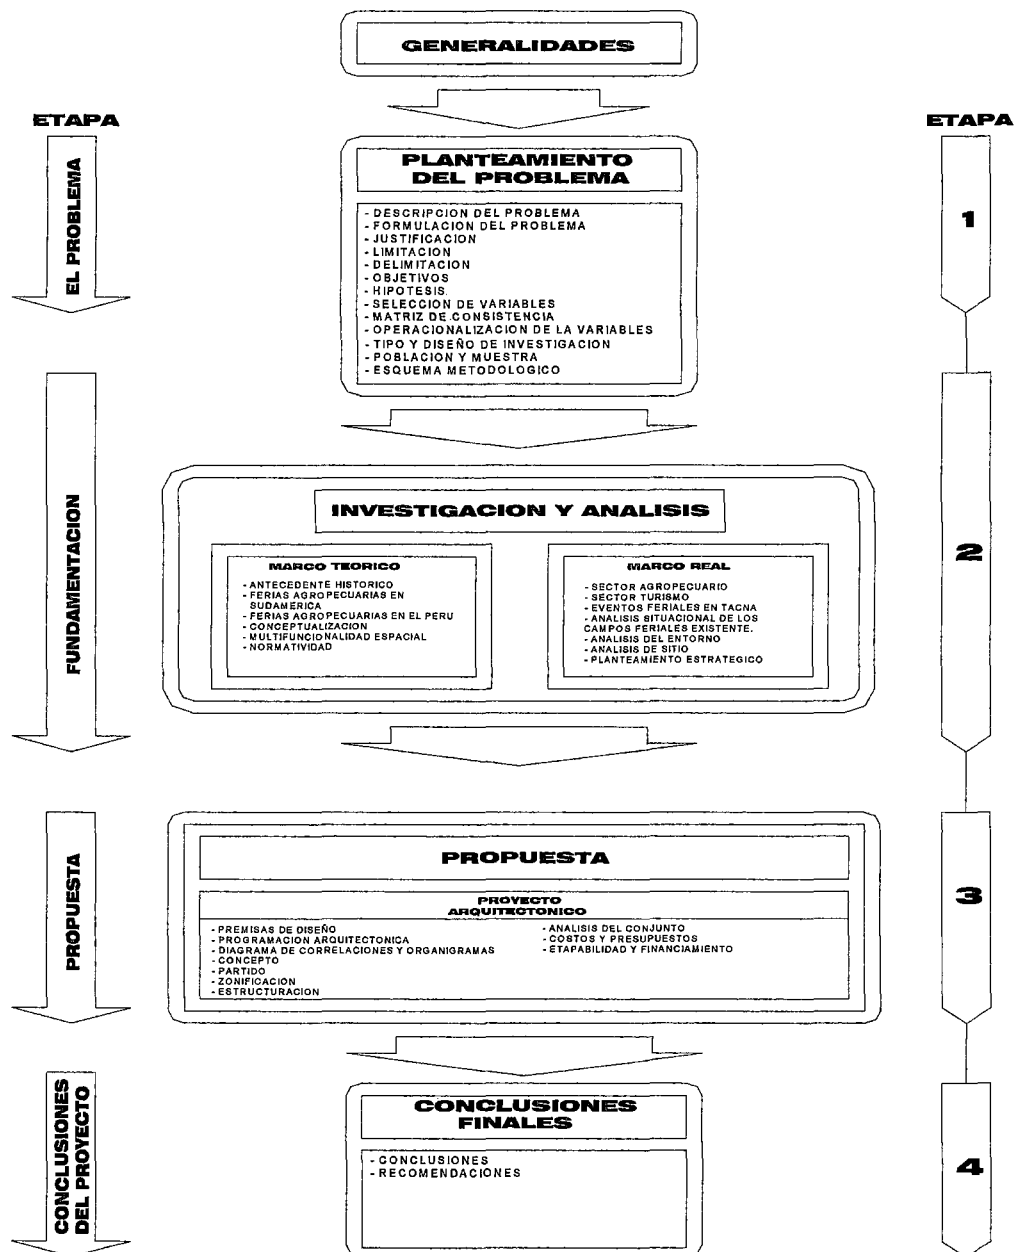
GENERALIDADES

ETAPA

ETAPA

EL PROBLEMA

PLANTEAMIENTO DEL PROBLEMA

- DESCRIPCION DEL PROBLEMA
- FORMULACION DEL PROBLEMA
- JUSTIFICACION
- LIMITACION
- DELIMITACION
- OBJETIVOS
- HIPOTESIS
- SELECCION DE VARIABLES
- MATRIZ DE CONSISTENCIA
- OPERACIONALIZACION DE LA VARIABLES
- TIPO Y DISEÑO DE INVESTIGACION
- POBLACION Y MUESTRA
- ESQUEMA METODOLOGICO

1

FUNDAMENTACION

INVESTIGACION Y ANALISIS

MARCO TEORICO
- ANTECEDENTE HISTORICO
- FERIAS AGROPECUARIAS EN SUDAMERICA
- FERIAS AGROPECUARIAS EN EL PERU
- CONCEPTUALIZACION
- MULTIFUNCIONALIDAD ESPACIAL
- NORMATIVIDAD

MARCO REAL
- SECTOR AGROPECUARIO
- SECTOR TURISMO
- EVENTOS FERIALES EN TACNA
- ANALISIS SITUACIONAL DE LOS CAMPOS FERIALES EXISTENTE.
- ANALISIS DEL ENTORNO
- ANALISIS DE SITIO
- PLANTEAMIENTO ESTRATEGICO

2

PROPUESTA

PROPUESTA

PROYECTO ARQUITECTONICO
- PREMISAS DE DISEÑO
- PROGRAMACION ARQUITECTONICA
- DIAGRAMA DE CORRELACIONES Y ORGANIGRAMAS
- CONCEPTO
- PARTIDO
- ZONIFICACION
- ESTRUCTURACION
- ANALISIS DEL CONJUNTO
- COSTOS Y PRESUPUESTOS
- ETAPABILIDAD Y FINANCIAMIENTO

3

CONCLUSIONES DEL PROYECTO

CONCLUSIONES FINALES

- CONCLUSIONES
- RECOMENDACIONES

4